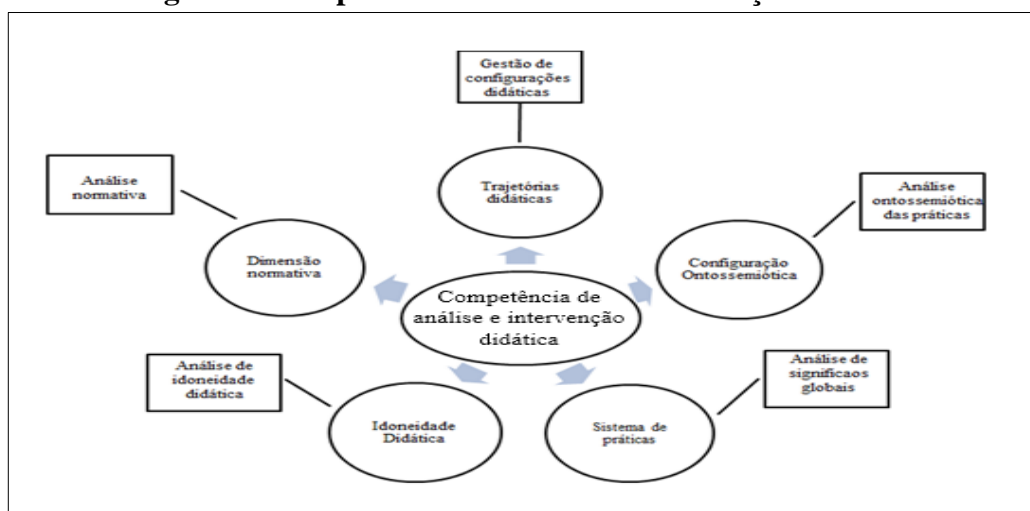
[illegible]

Gestão de configurações didáticas

Trajetórias didáticas

Análise normativa

Dimensão normativa

Análise ontossemiótica das práticas

Configuração Ontossemiótica

Competência de análise e intervenção didática

Análise de idoneidade didática

Idoneidade Didática

Análise de significaos globais

Sistema de práticas